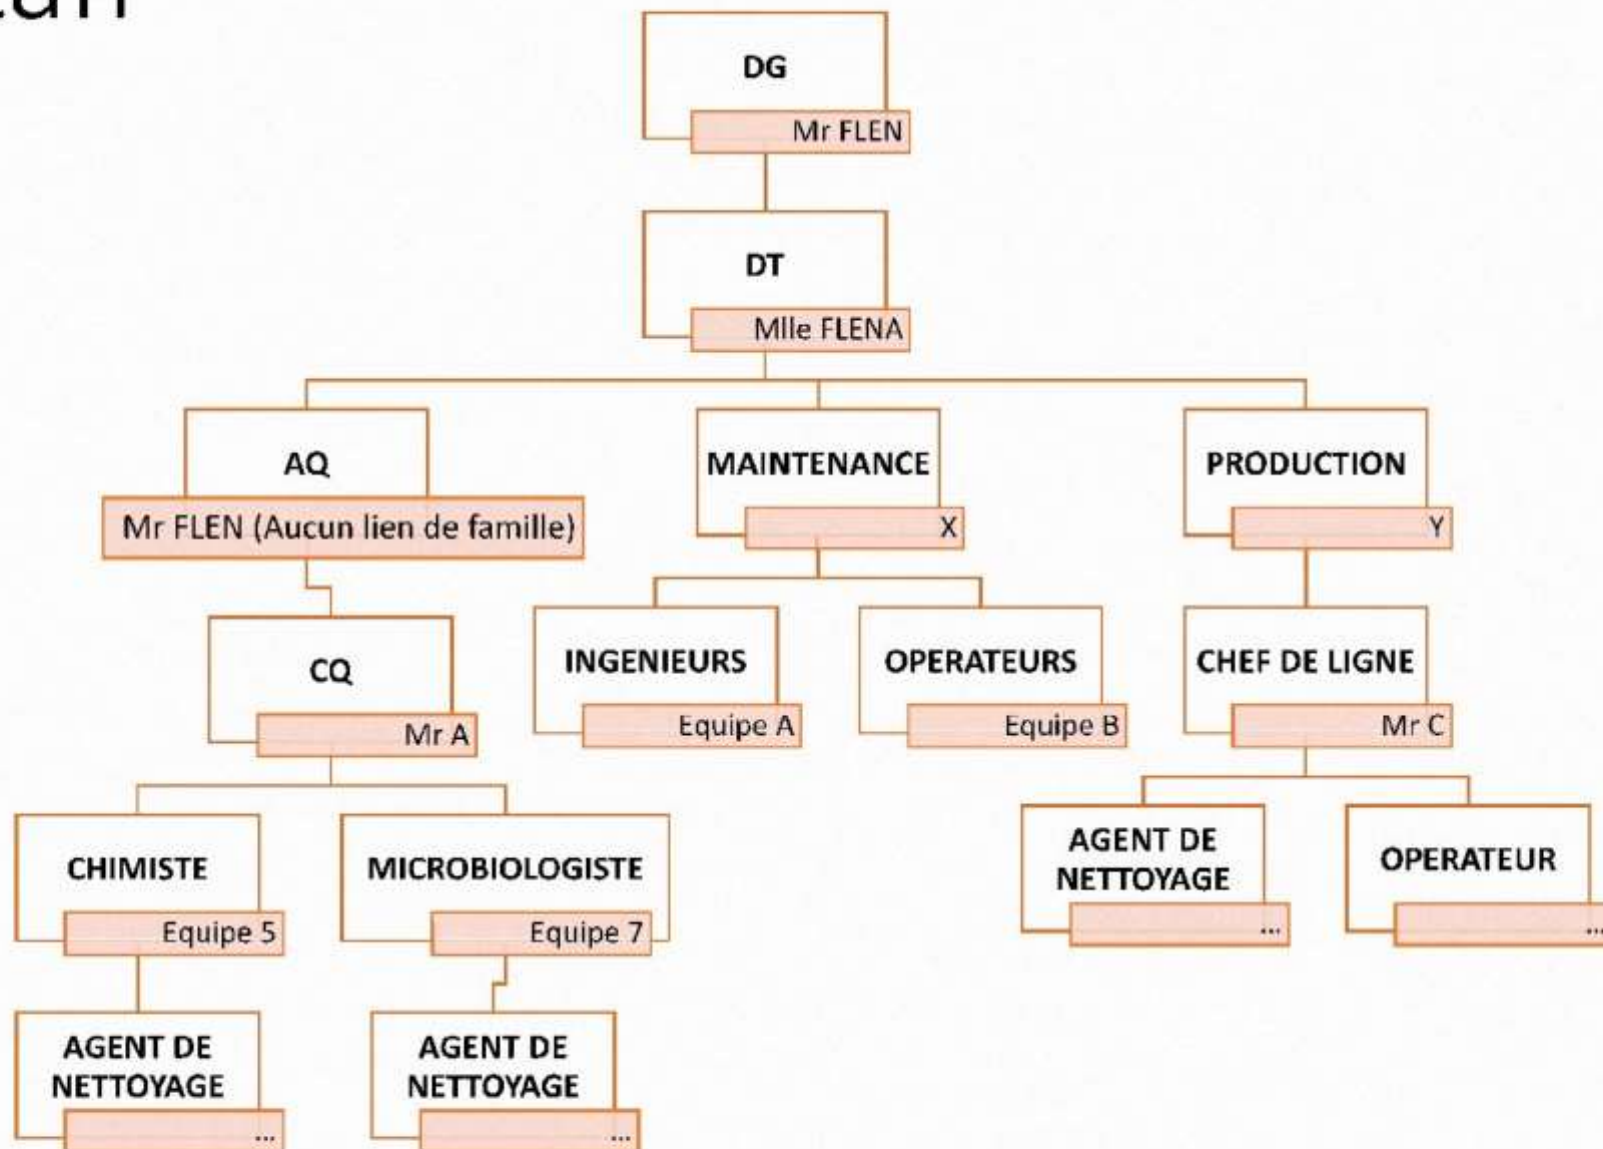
DG
Mr FLEN

DT
Mlle FLENA

AQ
Mr FLEN (Aucun lien de famille)

MAINTENANCE
X

PRODUCTION
Y

CQ
Mr A

INGENIEURS
Equipe A

OPERATEURS
Equipe B

CHEF DE LIGNE
Mr C

CHIMISTE
Equipe 5

MICROBIOLOGISTE
Equipe 7

AGENT DE NETTOYAGE
...

OPERATEUR
...

AGENT DE NETTOYAGE
...

AGENT DE NETTOYAGE
...